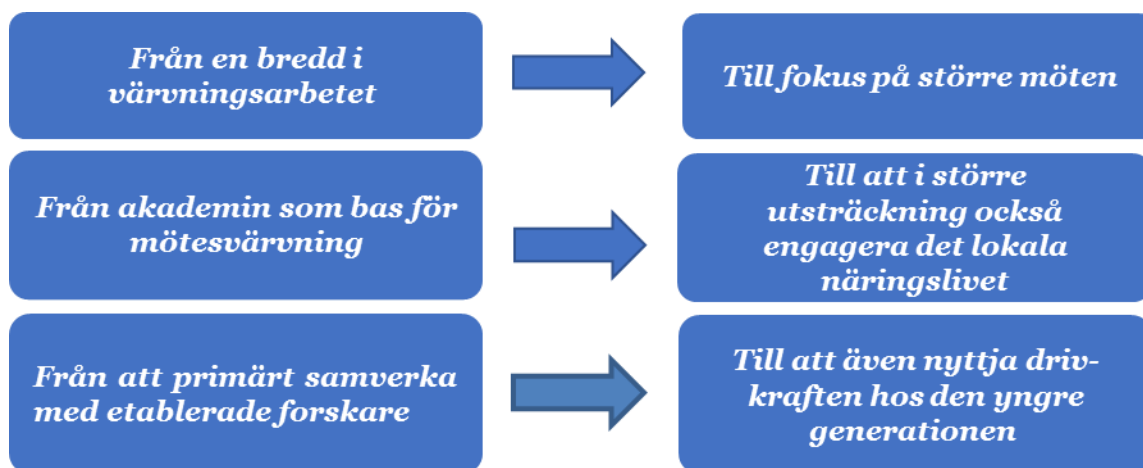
Från en bredd i värvningsarbetet

Till fokus på större möten

Från akademin som bas för mötesvärvning

Till att i större utsträckning också engagera det lokala näringslivet

Från att primärt samverka med etablerade forskare

Till att även nyttja drivkraften hos den yngre generationen